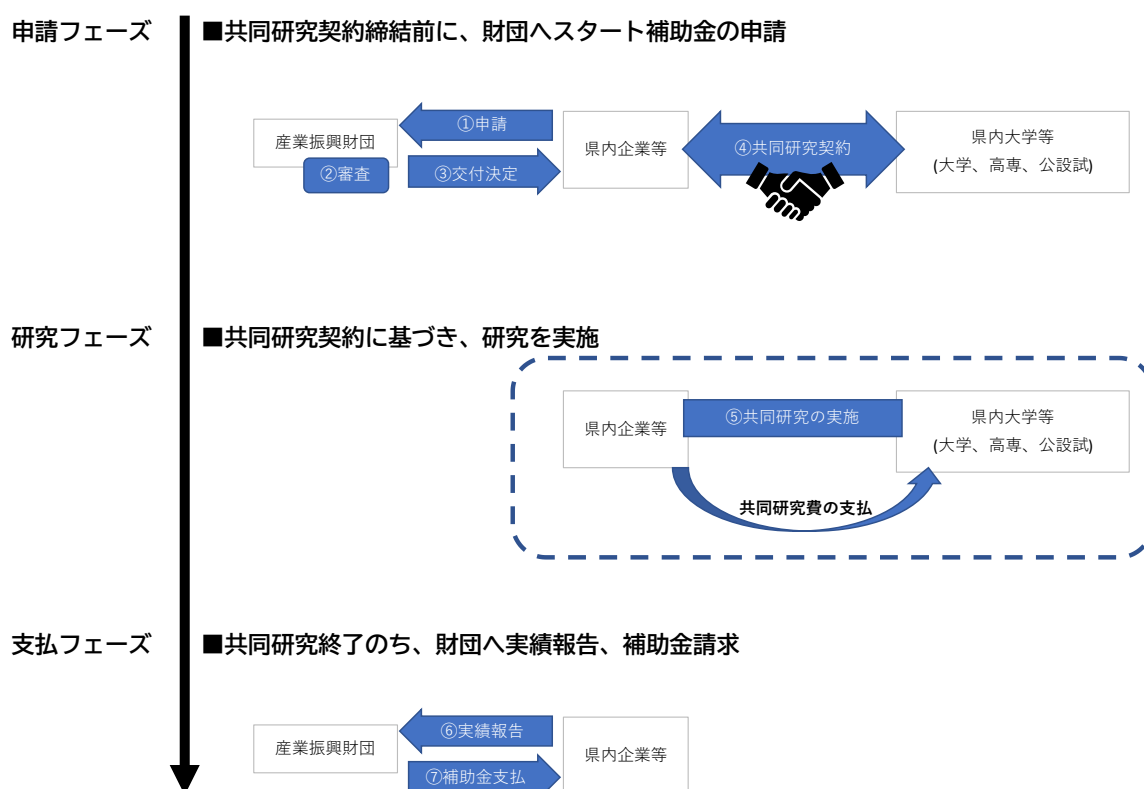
申請フェーズ

■共同研究契約締結前に、財団へスタート補助金の申請

産業振興財団

①申請

②審査

③交付決定

県内企業等

④共同研究契約

県内大学等
(大学、高専、公設試)

研究フェーズ

■共同研究契約に基づき、研究を実施

県内企業等

⑤共同研究の実施

県内大学等
(大学、高専、公設試)

共同研究費の支払

支払フェーズ

■共同研究終了のち、財団へ実績報告、補助金請求

産業振興財団

⑥実績報告

⑦補助金支払

県内企業等